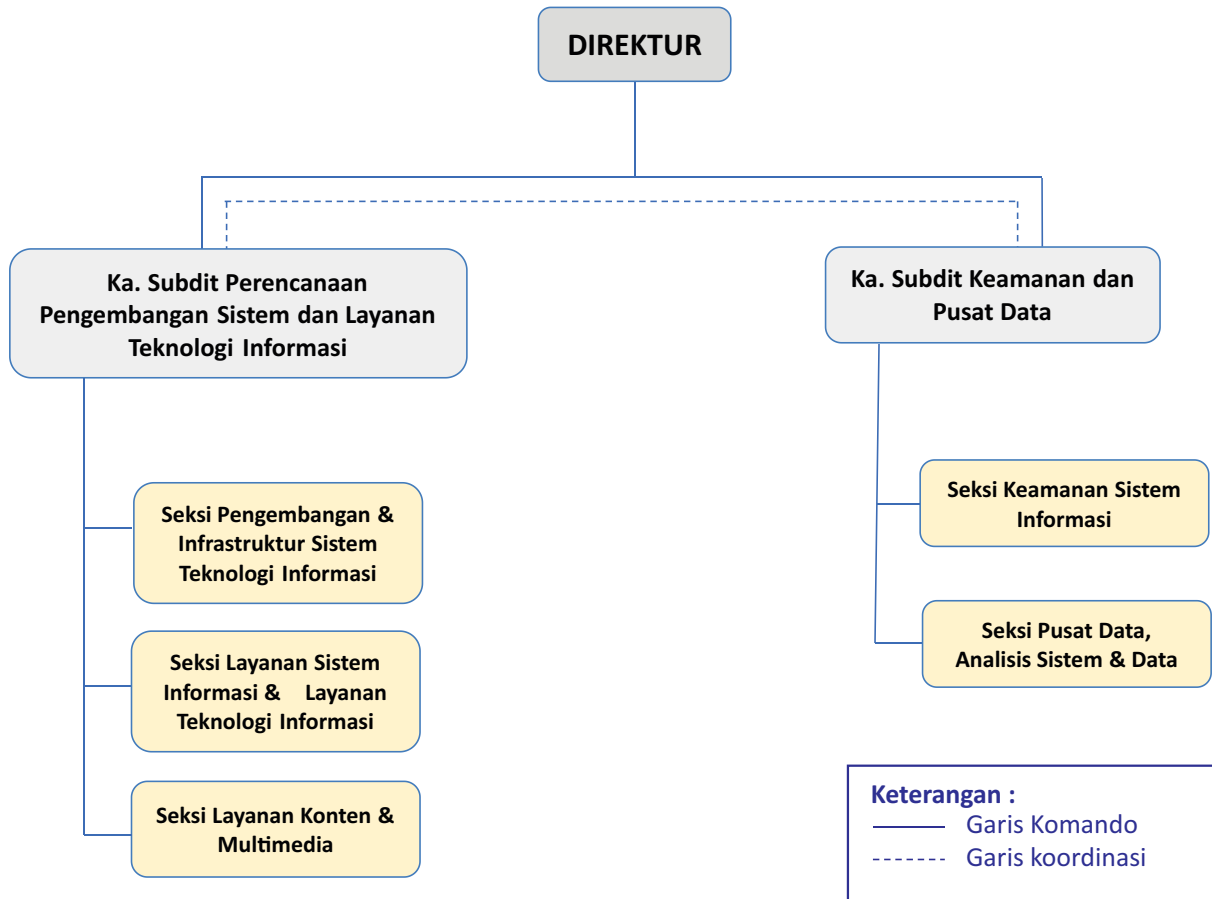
DIREKTUR

Ka. Subdit Perencanaan Pengembangan Sistem dan Layanan Teknologi Informasi

Ka. Subdit Keamanan dan Pusat Data

Seksi Pengembangan & Infrastruktur Sistem Teknologi Informasi

Seksi Layanan Sistem Informasi & Layanan Teknologi Informasi

Seksi Layanan Konten & Multimedia

Seksi Keamanan Sistem Informasi

Seksi Pusat Data, Analisis Sistem & Data

Keterangan :
Garis Komando
Garis koordinasi